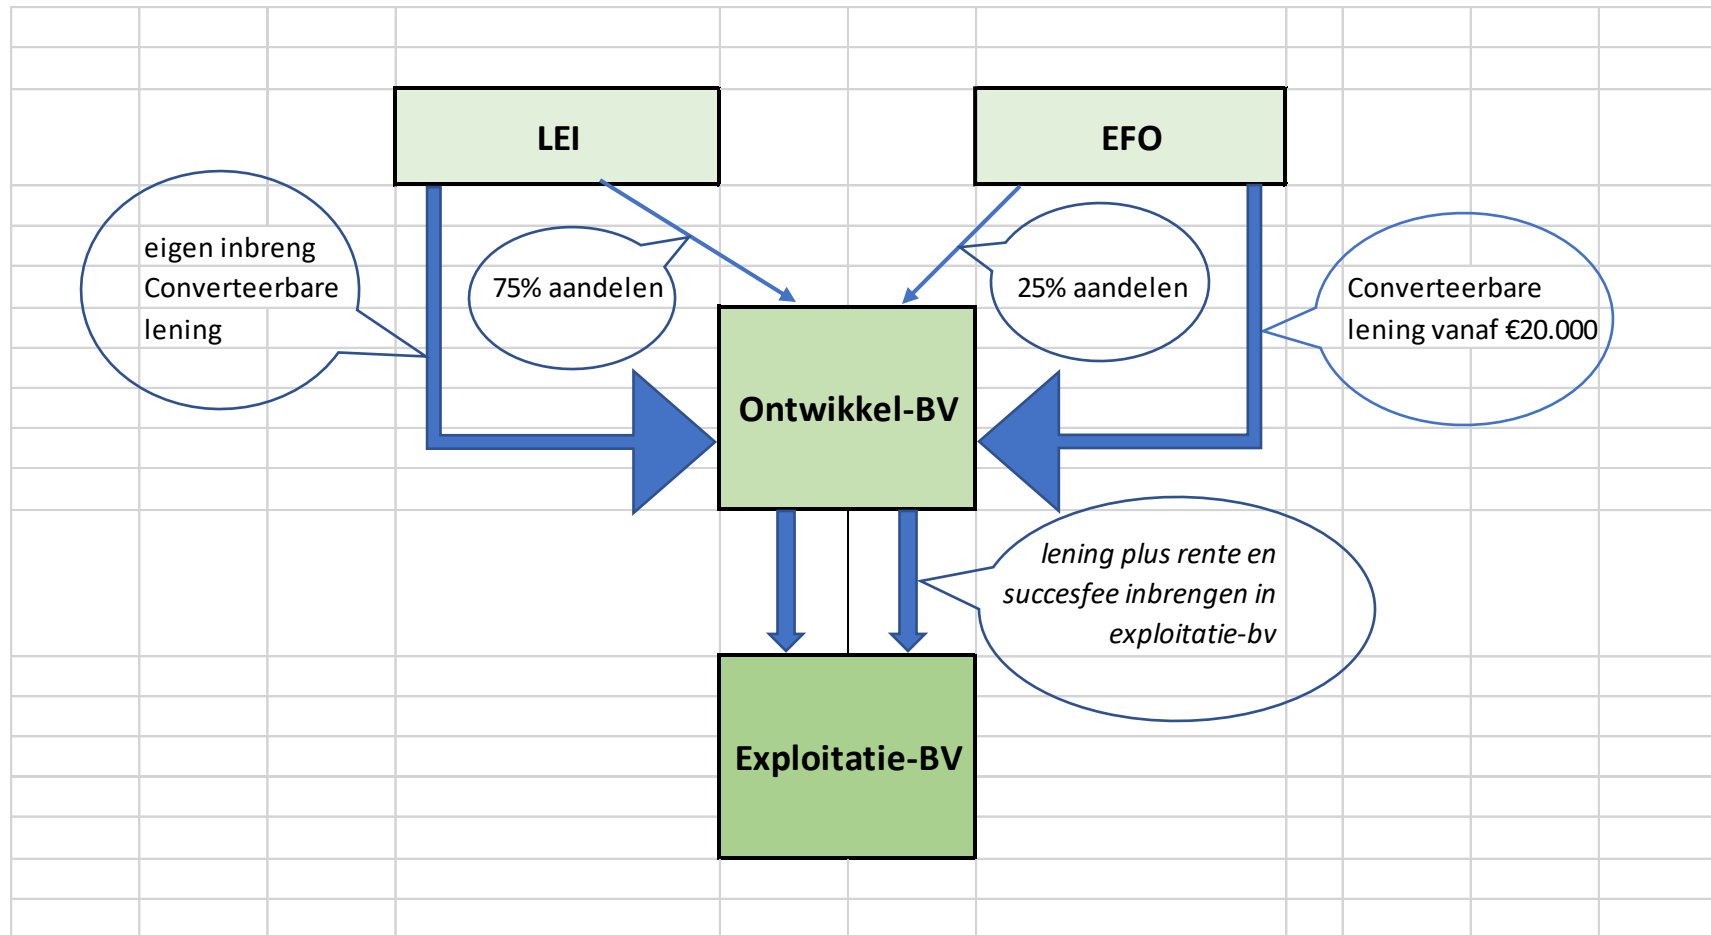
LEI

EFO

eigen inbreng
Converteerbare
lening

75% aandelen

25% aandelen

Converteerbare
lening vanaf €20.000

Ontwikkel-BV

lening plus rente en
succesfee inbrengen in
exploitatie-bv

Exploitatie-BV